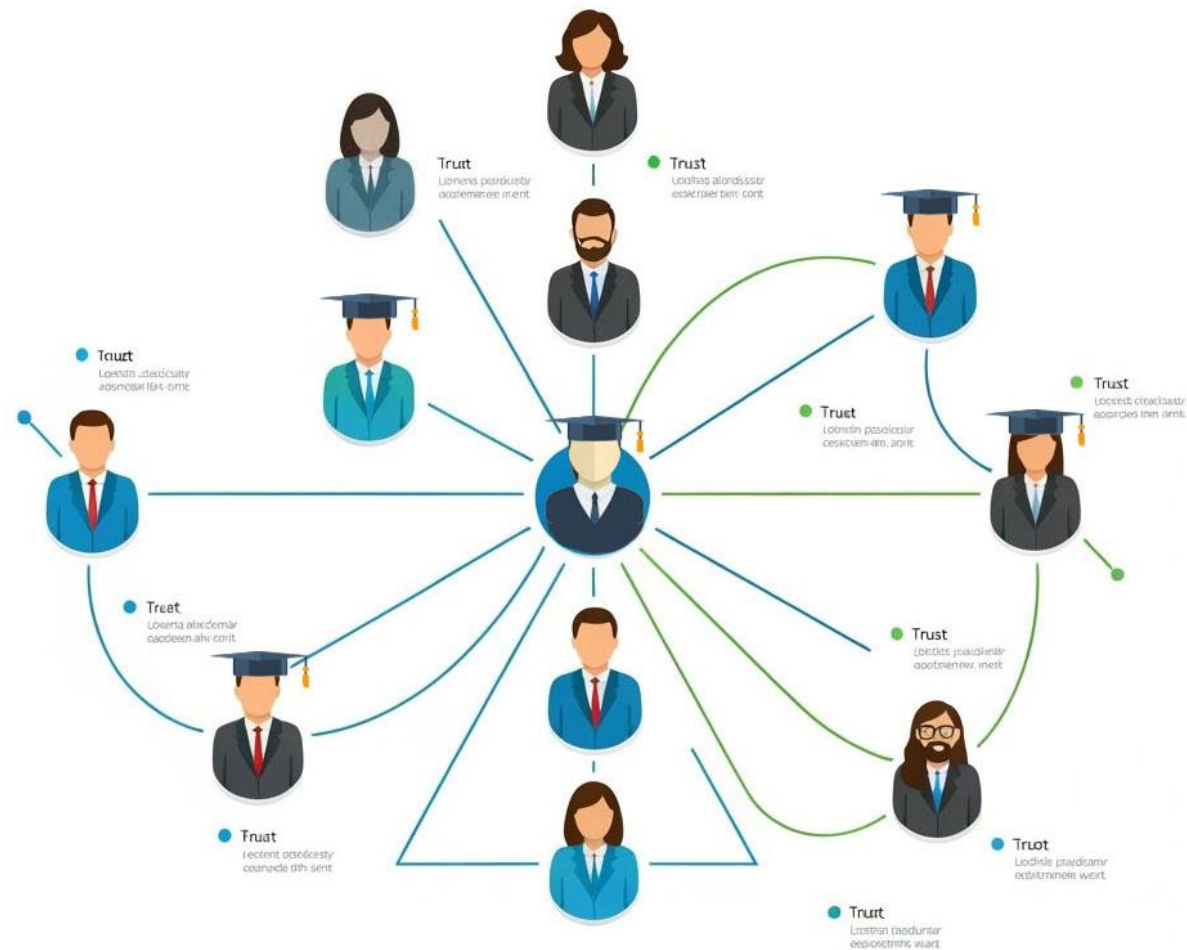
Trust
Loenns paroducty
aodemanee ment

Trust
Lodhas alondsstr
eeslerbier tent cont

Trust
Losstn utacdcsaty
adsmeal lteh-emc

Trust
Lorerrin pasdcicir
ceskcuem-ara, aont

Trust
Loceed cleacioastr
aoprcies thn amt

Treat
Lotema alacdemar
caodeen ahi cont

Trust
Lootisis pusdoletir
ooctmerew, inest

Trust
Lecient otsdccsty
coaneide dth sent

Trot
Lodisis prajdsanv
eotitmmele wert

Trust
Lootihn taodurtar
eeporetnhs wart